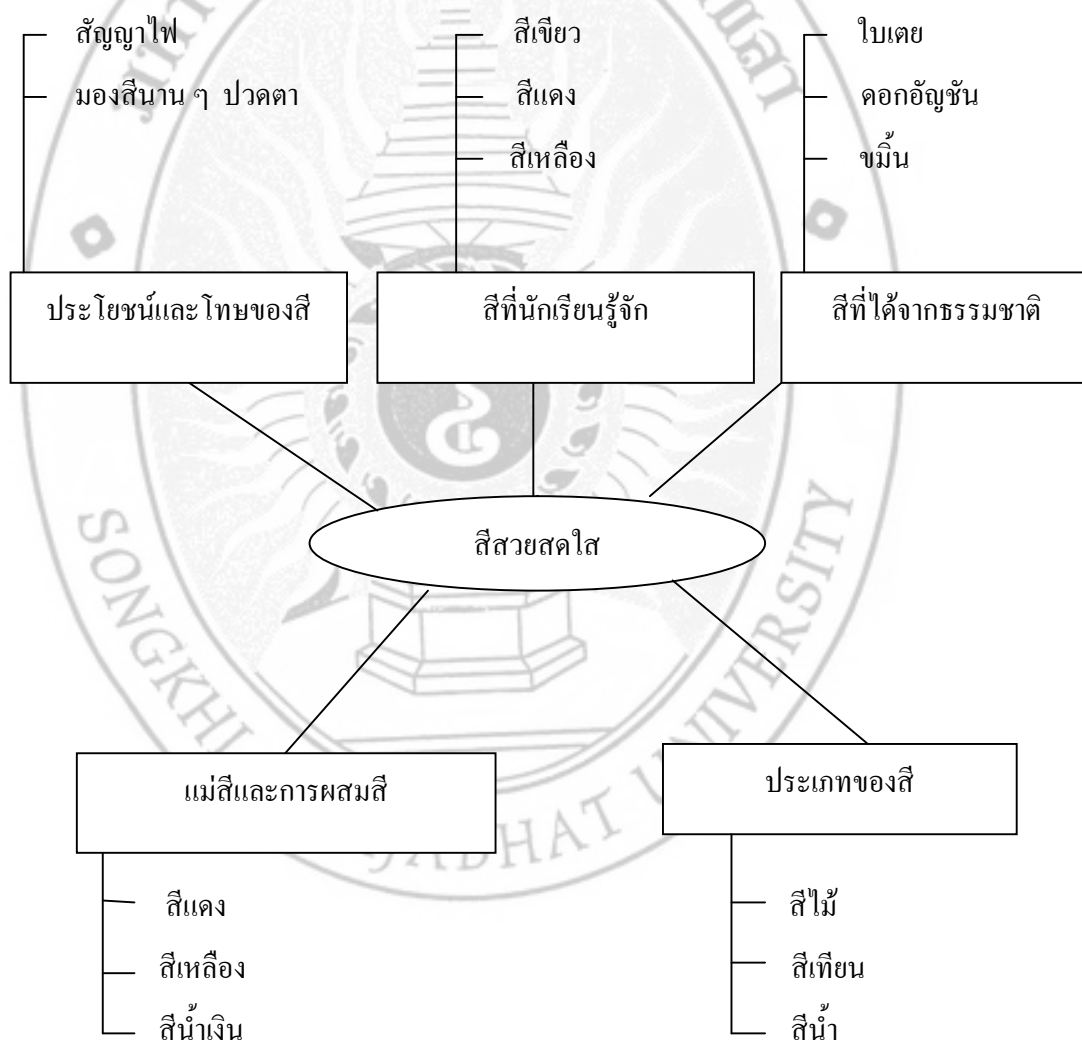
สัญญาไฟ
มองสีนาน ๆ ปวดตา

สีเขียว
สีแดง
สีเหลือง

ใบเตย
ดอกอัญชัน
ขมิ้น

ประโยชน์และโทษของสี

สีที่นักเรียนรู้จัก

สีที่ได้จากธรรมชาติ

สีสวยสดใส

แม่สีและการผสมสี

ประเภทของสี

สีแดง
สีเหลือง
สีน้ำเงิน

สีไม้
สีเทียน
สีน้ำ

SONGKHLA RAJABHAT UNIVERSITY